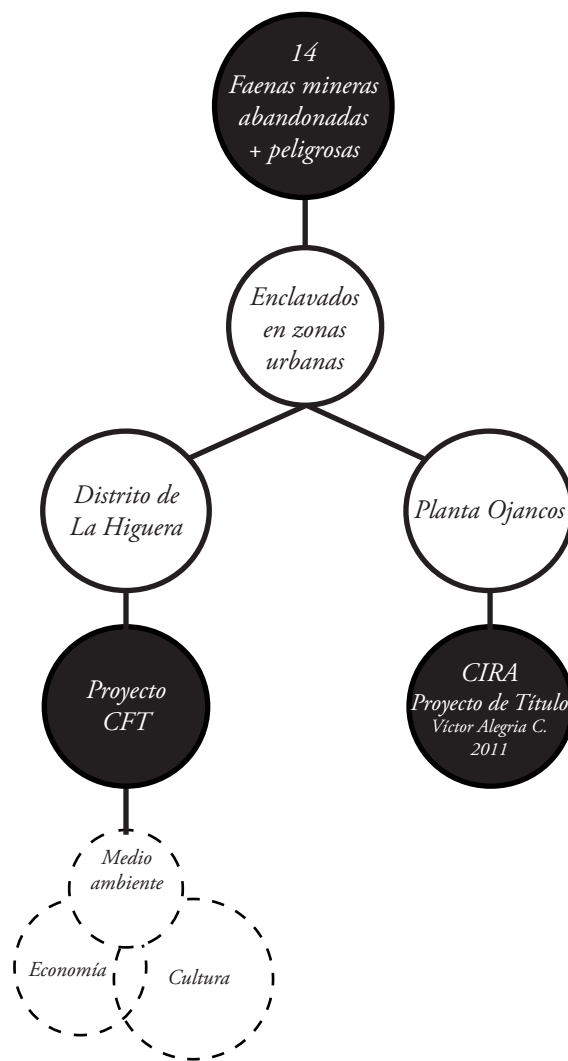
14
Faenas mineras abandonadas + peligrosas

Enclavados en zonas urbanas

Distrito de La Higuera

Planta Ojancos

Proyecto CFT

CIRA
Proyecto de Título
Víctor Alegria C.
2011

Medio ambiente

Economía

Cultura